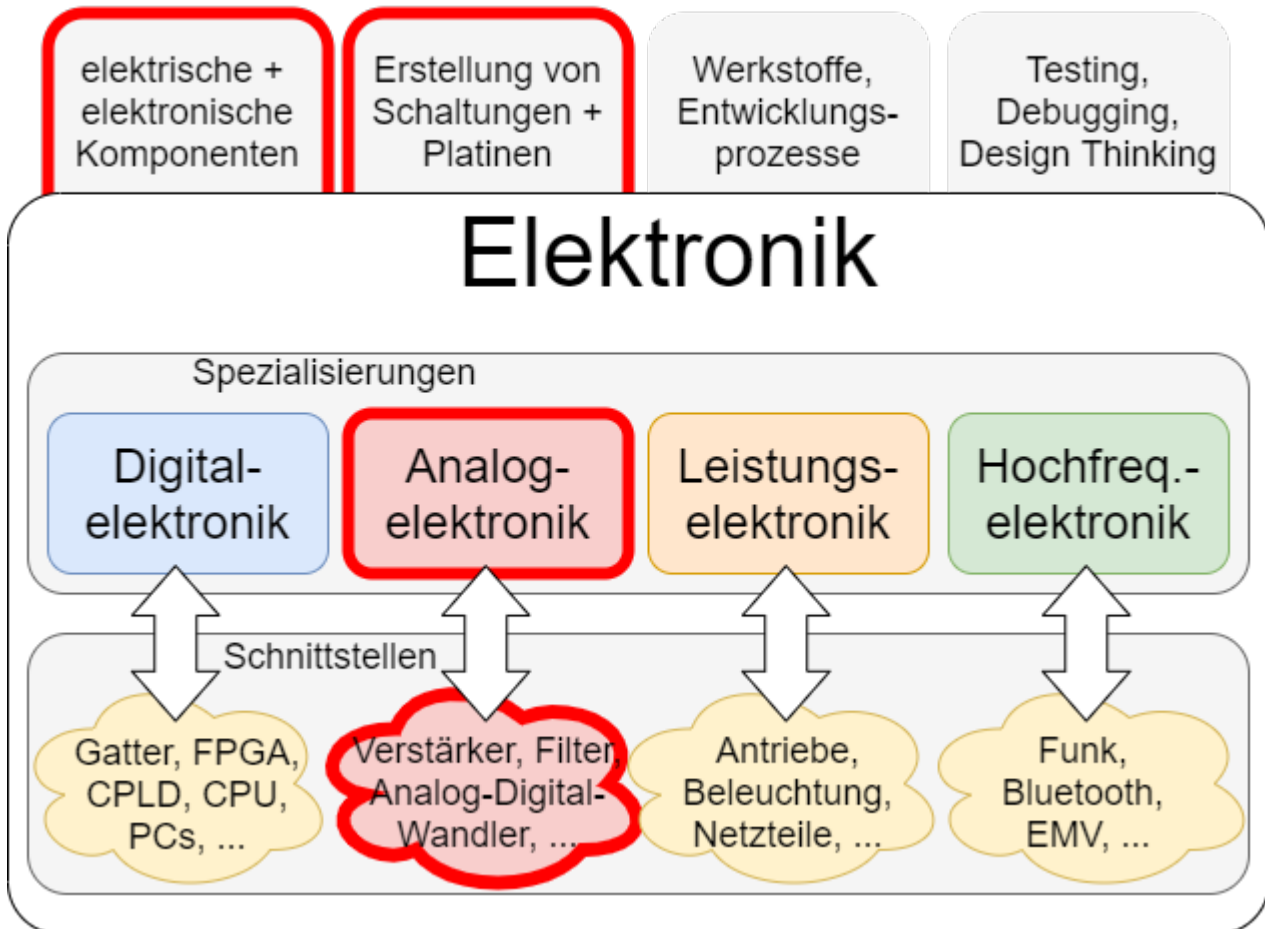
elektrische + elektronische Komponenten

Erstellung von Schaltungen + Platinen

Werkstoffe, Entwicklungsprozesse

Testing, Debugging, Design Thinking

Elektronik

Spezialisierungen

Digitalelektronik

Analogelektronik

Leistungselektronik

Hochfreq.-elektronik

Schnittstellen

Gatter, FPGA, CPLD, CPU, PCs, ...

Verstärker, Filter, Analog-Digital-Wandler, ...

Antriebe, Beleuchtung, Netzteile, ...

Funk, Bluetooth, EMV, ...